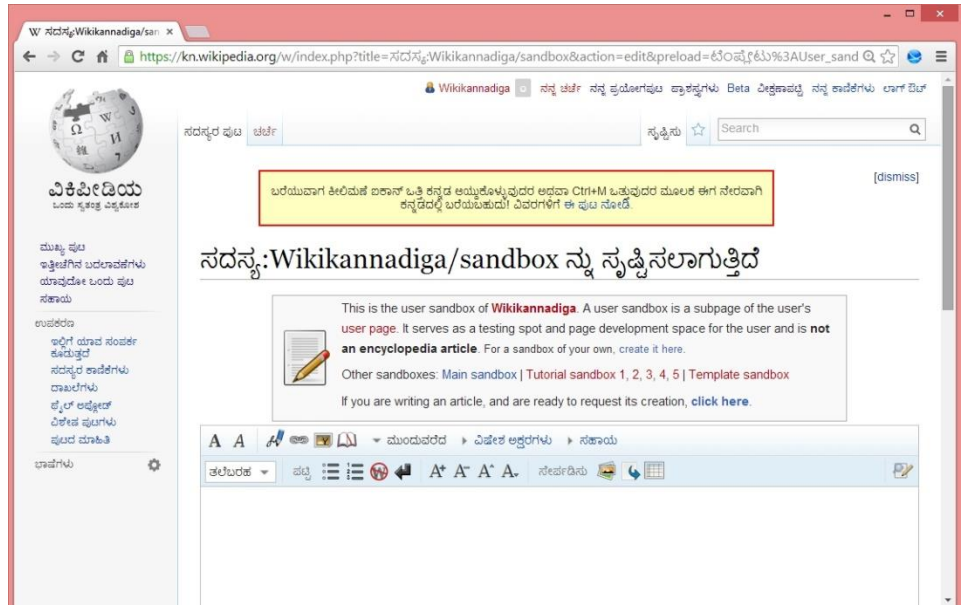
W ಸದಸ್ಯ:Wikikannadiga/san ×

https://kn.wikipedia.org/w/index.php?title=ಸದಸ್ಯ:Wikikannadiga/sandbox&action=edit&preload=ಟೆಂಪ್ಲೇಟು%3AUser_sand

Wikikannadiga ನನ್ನ ಚರ್ಚೆ ನನ್ನ ಪ್ರಯೋಗಪುಟ ಪ್ರಾಶಸ್ತ್ಯಗಳು Beta ವೀಕ್ಷಣಾಪಟ್ಟಿ ನನ್ನ ಕಾಣಿಕೆಗಳು ಲಾಗ್ ಔಟ್

ಸದಸ್ಯರ ಪುಟ ಚರ್ಚೆ

ಸೃಷ್ಟಿಸು

Search

ವಿಕಿಪೀಡಿಯ
ಒಂದು ಸ್ವತಂತ್ರ ವಿಶ್ವಕೋಶ

ಮುಖ್ಯ ಪುಟ
ಇತ್ತೀಚಿಗಿನ ಬದಲಾವಣೆಗಳು
ಯಾವುದೋ ಒಂದು ಪುಟ
ಸಹಾಯ

ಉಪಕರಣ
ಇಲ್ಲಿಗೆ ಯಾವ ಸಂಪರ್ಕ ಕೊಡುತ್ತದೆ
ಸದಸ್ಯರ ಕಾಣಿಕೆಗಳು
ದಾಖಲೆಗಳು
ಫೈಲ್ ಅಪ್ಲೋಡ್
ವಿಶೇಷ ಪುಟಗಳು
ಪುಟದ ಮಾಹಿತಿ

ಭಾಷೆಗಳು

[dismiss]

ಬರೆಯುವಾಗ ಕೀಲಿಮಣೆ ಐಕಾನ್ ಒತ್ತಿ ಕನ್ನಡ ಆಯ್ಕೆಮಾಡಿಕೊಳ್ಳುವುದರ ಅಥವಾ Ctrl+M ಒತ್ತುವುದರ ಮೂಲಕ ಈಗ ನೇರವಾಗಿ ಕನ್ನಡದಲ್ಲಿ ಬರೆಯಬಹುದು! ವಿವರಗಳಿಗೆ ಈ ಪುಟ ನೋಡಿ.

ಸದಸ್ಯ:Wikikannadiga/sandbox ನ್ನು ಸೃಷ್ಟಿಸಲಾಗುತ್ತಿದೆ

This is the user sandbox of Wikikannadiga. A user sandbox is a subpage of the user's user page. It serves as a testing spot and page development space for the user and is not an encyclopedia article. For a sandbox of your own, create it here.

Other sandboxes: Main sandbox | Tutorial sandbox 1, 2, 3, 4, 5 | Template sandbox

If you are writing an article, and are ready to request its creation, click here.

A A ಮುಂದುವರೆದ ವಿಶೇಷ ಅಕ್ಷರಗಳು ಸಹಾಯ

ತಲೆಬರಹ ಪಟ್ಟಿ ಸೇರಿಸು